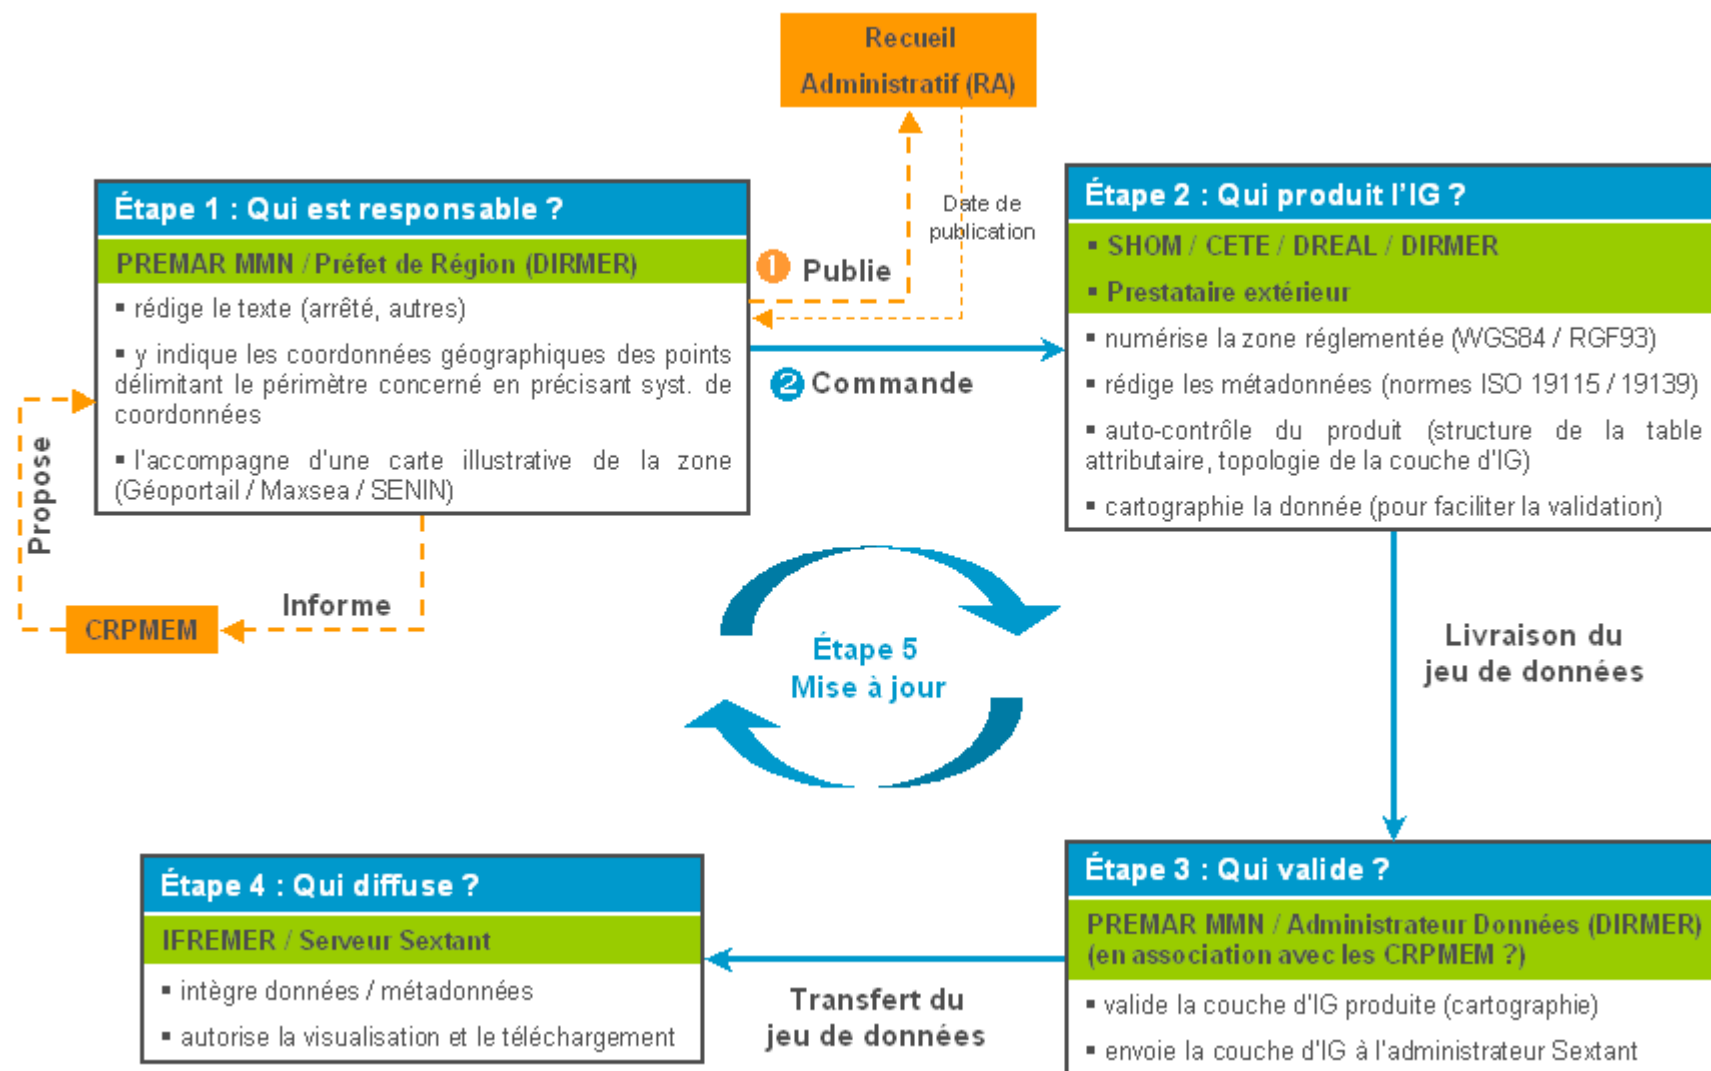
Recueil Administratif (RA)

Date de publication

Étape 1 : Qui est responsable ?

PREMAR MMN / Préfet de Région (DIRMER)

▪ rédige le texte (arrêté, autres)

▪ y indique les coordonnées géographiques des points délimitant le périmètre concerné en précisant syst. de coordonnées

▪ l'accompagne d'une carte illustrative de la zone (Géoportail / Maxsea / SENIN)

1 Publie

2 Commande

Étape 2 : Qui produit l'IG ?

▪ SHOM / CETE / DREAL / DIRMER

▪ Prestataire extérieur

▪ numérise la zone réglementée (WGS84 / RGF93)

▪ rédige les métadonnées (normes ISO 19115 / 19139)

▪ auto-contrôle du produit (structure de la table attributaire, topologie de la couche d'IG)

▪ cartographie la donnée (pour faciliter la validation)

Propose

Informe

CRPMEM

Étape 5
Mise à jour

Livraison du jeu de données

Étape 4 : Qui diffuse ?

IFREMER / Serveur Sextant

▪ intègre données / métadonnées

▪ autorise la visualisation et le téléchargement

Transfert du jeu de données

Étape 3 : Qui valide ?

PREMAR MMN / Administrateur Données (DIRMER) (en association avec les CRPMEM ?)

▪ valide la couche d'IG produite (cartographie)

▪ envoie la couche d'IG à l'administrateur Sextant